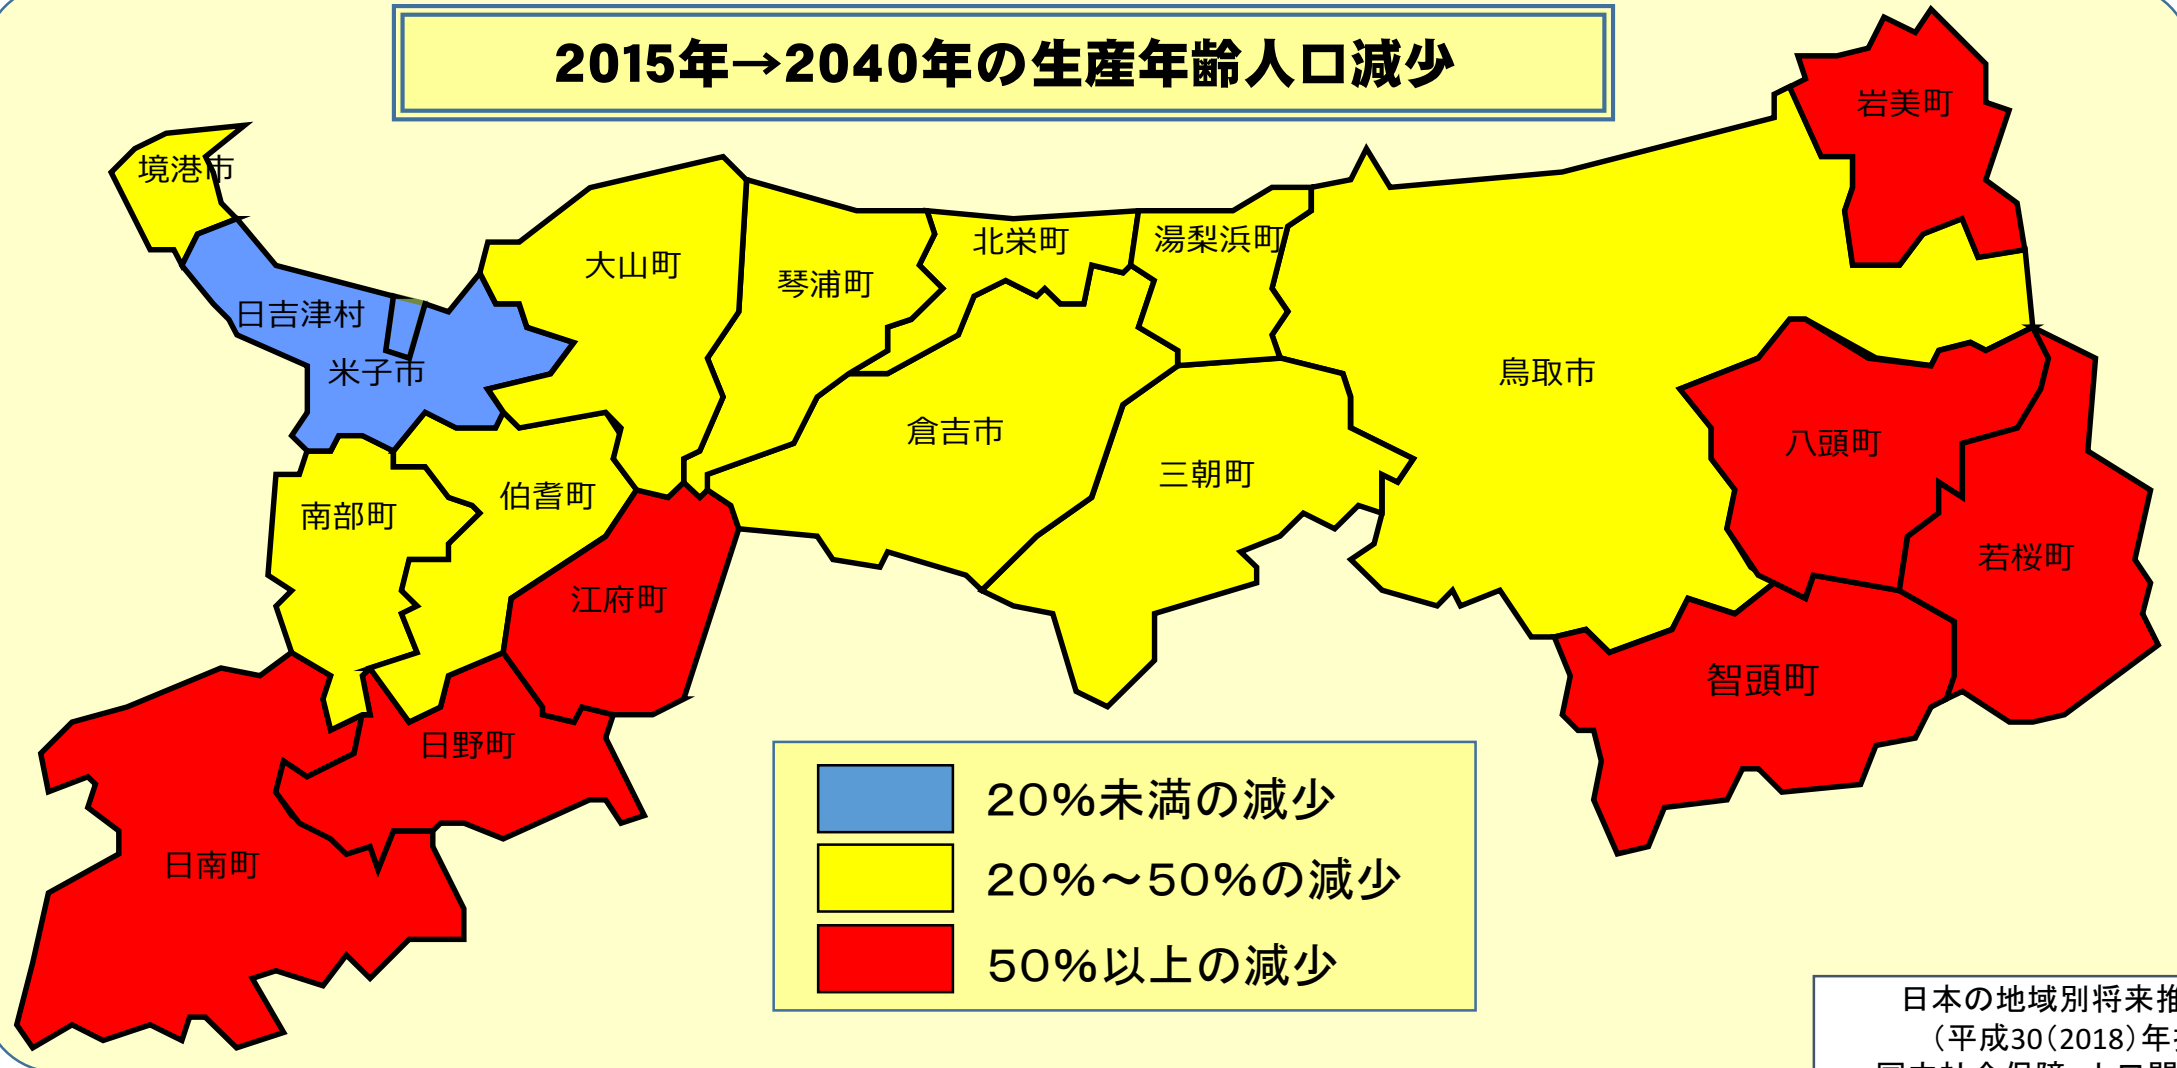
2015年→2040年の生産年齢人口減少

岩美町

境港市

大山町

琴浦町

北栄町

湯梨浜町

日吉津村

米子市

鳥取市

倉吉市

八頭町

三朝町

南部町

伯耆町

若桜町

江府町

智頭町

日野町

日南町

20%未満の減少

20%～50%の減少

50%以上の減少

日本の地域別将来推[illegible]
（平成30（2018）年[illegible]
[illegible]